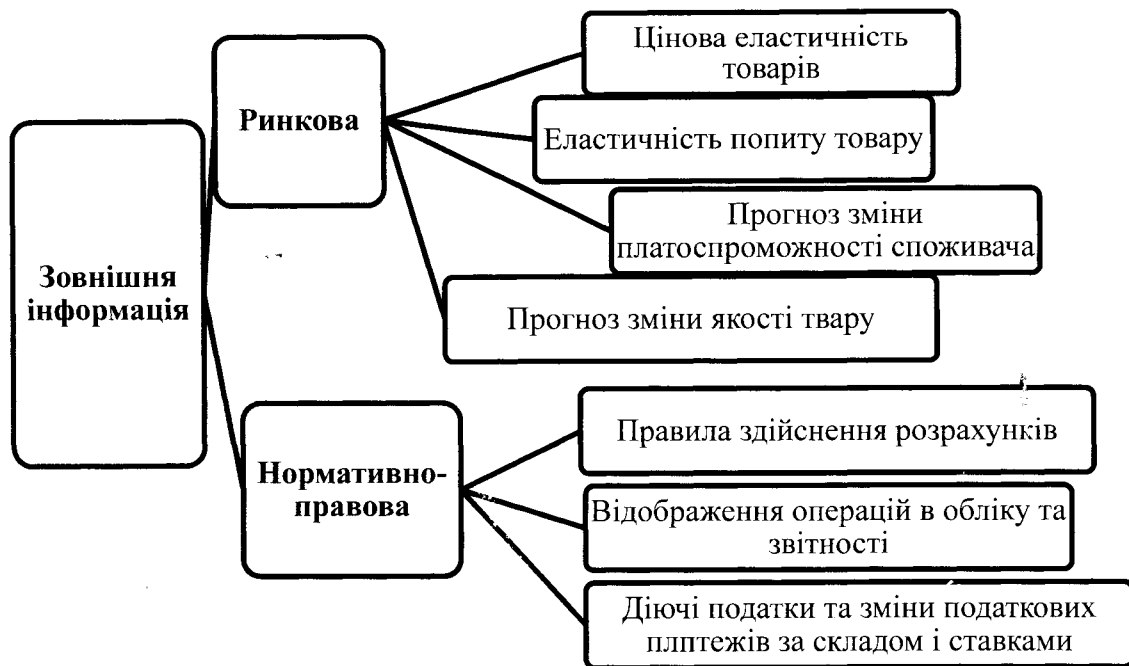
Зовнішня інформація

Ринкова

Цінова еластичність товарів

Еластичність попиту товару

Прогноз зміни платоспроможності споживача

Прогноз зміни якості твару

Нормативно-правова

Правила здійснення розрахунків

Відображення операцій в обліку та звітності

Діючі податки та зміни податкових плптежів за складом і ставками